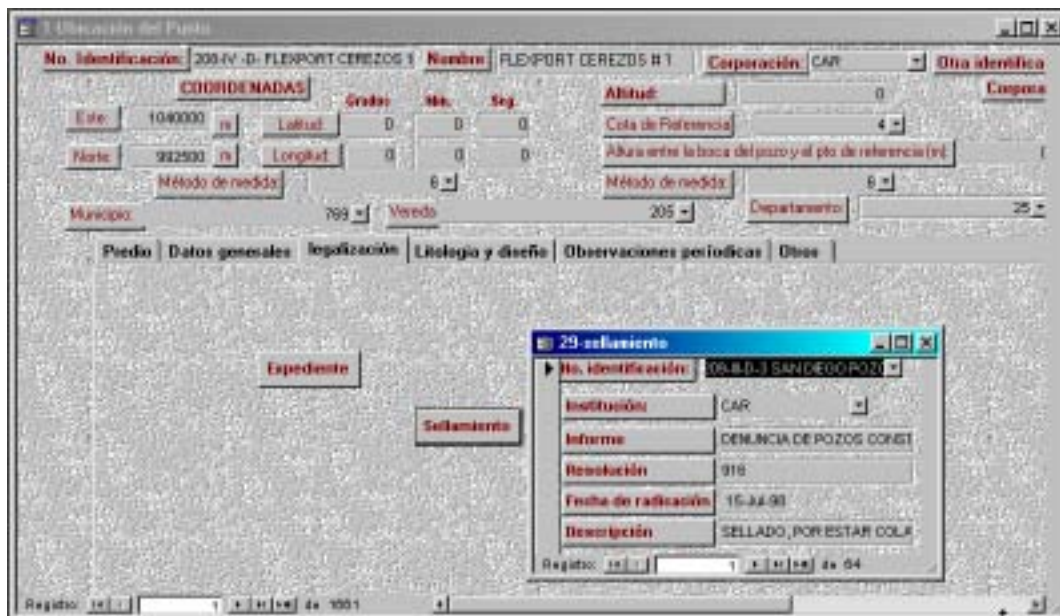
1 Ubicación del Punto

No. Identificación: 208-IV -D- FLEXPORT CEREZOS 1 Nombre FLEXPORT CEREZOS # 1 Corporación: CAR Otra identifica

COORDENADAS Grados Min. Seg. Altitud 0 Corpora

Este 1040000 m Latitud 0 0 0 Cota de Referencia 4

Norte 982500 m Longitud 0 0 0 Altura entre la boca del pozo y el pto de referencia (m)

Método de medida 6 Método de medida 6

Municipio 769 Vereda 205 Departamento 25

Predio | Datos generales | legalización | Litologia y diseño | Observaciones periodicas | Otros

Expediente

Sellamiento

29-sellamiento

No. identificación: 209-II-D-3 SAN DIEGO POZO

Institución: CAR

Informe DENUNCIA DE POZOS CONST

Resolución 916

Fecha de radicación 15-Jul-98

Descripción SELLADO, POR ESTAR COLA

Registro: 1 de 64

Registro: 1 de 1001